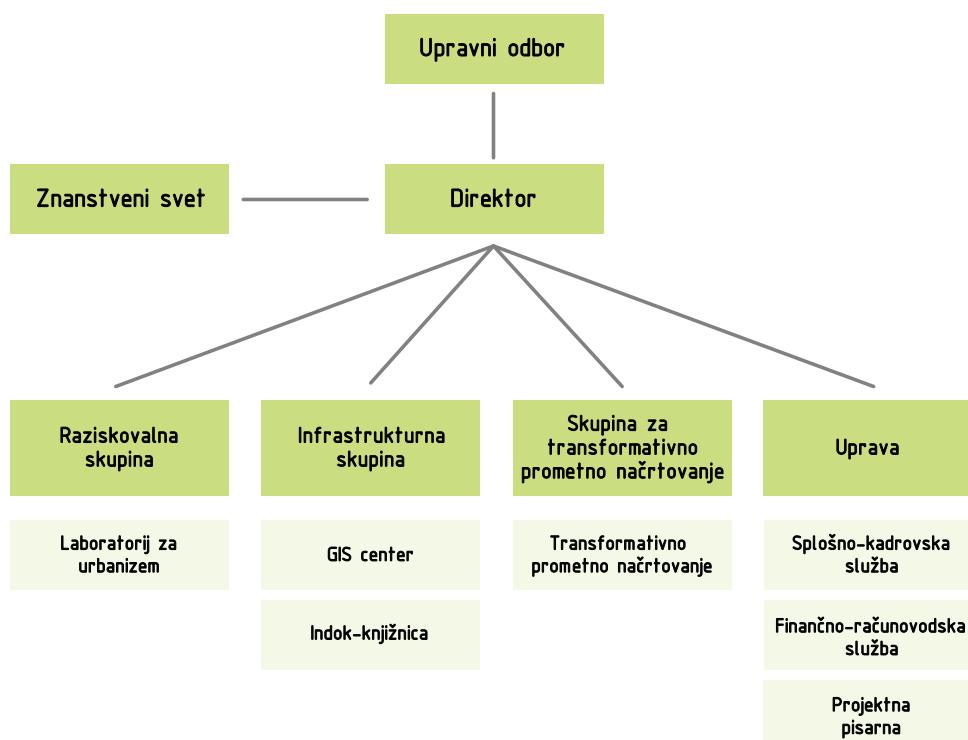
Upravni odbor

Znanstveni svet

Direktor

Raziskovalna skupina

Infrastrukturna skupina

Skupina za transformativno prometno načrtovanje

Uprava

Laboratorij za urbanizem

GIS center

Indok-knjižnica

Transformativno prometno načrtovanje

Splošno-kadrovska služba

Finančno-računovodska služba

Projektna pisarna